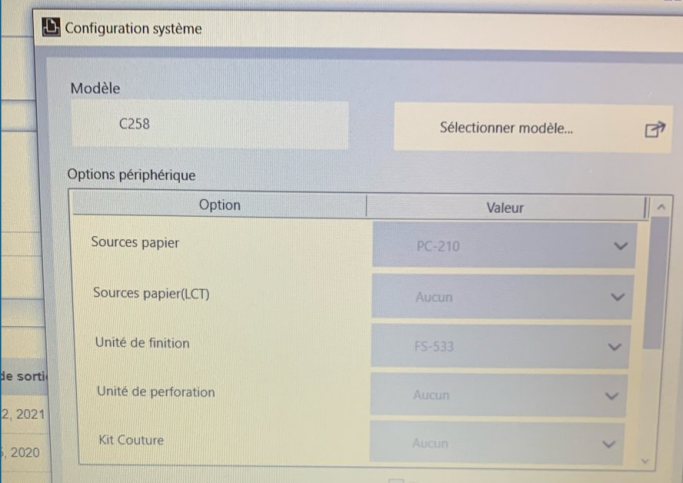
Configuration système

Modèle

C258

Sélectionner modèle...

Options périphérique

| Option | Valeur |
|---|---|
| Sources papier | PC-210 |
| Sources papier(LCT) | Aucun |
| Unité de finition | FS-533 |
| Unité de perforation | Aucun |
| Kit Couture | Aucun |

de sorti

2, 2021

, 2020